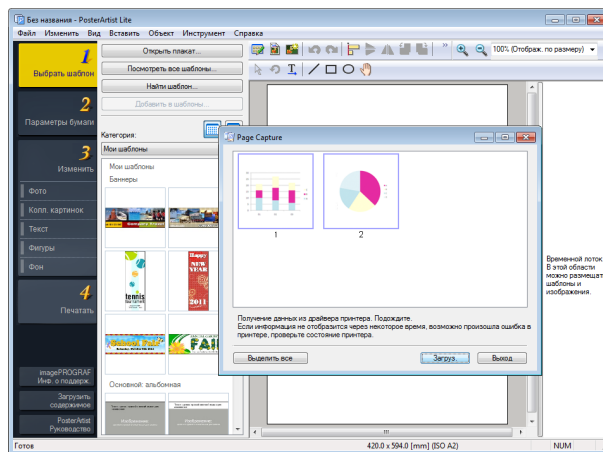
Без названия - PosterArtist Lite

Файл Изменить Вид Вставить Объект Инструмент Справка

1 Выбрать шаблон

2 Параметры бумаги

3 Изменить

Фото

Колл. картинок

Текст

Фигуры

Фон

4 Печатать

imagePROGRAF Инф. о поддерж.

Загрузить содержимое

PosterArtist Руководство

Открыть плакат...

Посмотреть все шаблоны...

Найти шаблон...

Добавить в шаблоны...

Категория:

Мои шаблоны

Мои шаблоны

Баннеры

tennis

Happy NEW YEAR 2011

FAI

Основной: альбомная

100% (Отображ. по размеру)

Page Capture

1

2

Получение данных из драйвера принтера. Подождите.
Если информация не отобразится через некоторое время, возможно произошла ошибка в принтере, проверьте состояние принтера.

Выделить все

Загруз.

Выход

Временной лоток
В этой области можно размещат шаблоны и изображения.

Готов

420.0 x 594.0 [mm] (ISO A2)

NUM